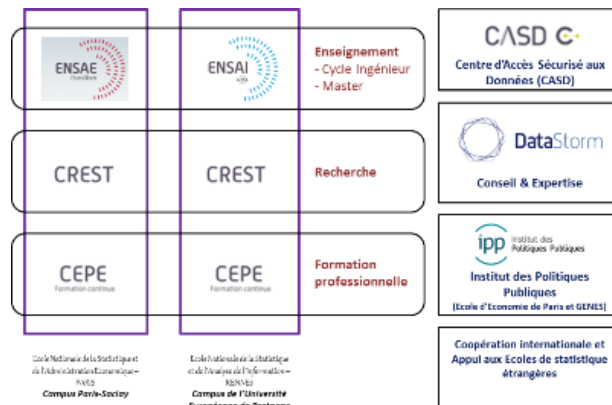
ENSAE ParisTech

ENSAI

Enseignement
- Cycle Ingénieur
- Master

CREST

CREST

Recherche

CEPE
Formation continue

CEPE
Formation continue

Formation professionnelle

Ecole Nationale de la Statistique et de l'Administration Economique – PARIS
Campus Paris-Saclay

Ecole Nationale de la Statistique et de l'Analyse de l'Information – RENNES
Campus de l'Université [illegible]

CASD

Centre d'Accès Sécurisé aux Données (CASD)

DataStorm

Conseil & Expertise

ipp Institut des Politiques Publiques

Institut des Politiques Publiques
(Ecole d'Economie de Paris et GENES)

Coopération internationale et Appui aux Ecoles de statistique étrangères